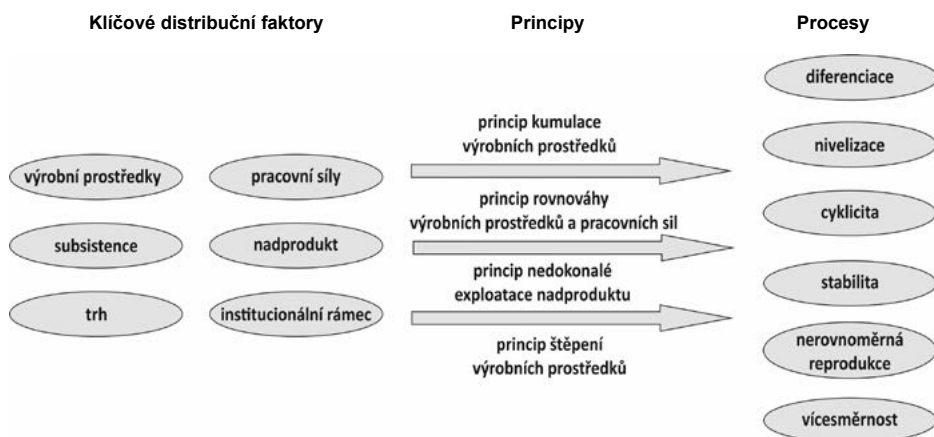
Klíčové distribuční faktory

výrobní prostředky

pracovní síly

subsistence

nadprodukt

trh

institucionální rámec

Principy

princip kumulace výrobních prostředků

princip rovnováhy výrobních prostředků a pracovních sil

princip nedokonalé exploatace nadproduktu

princip štěpení výrobních prostředků

Procesy

diferenciace

nivelizace

cyklicita

stabilita

nerovnoměrná reprodukce

vícesměrnost